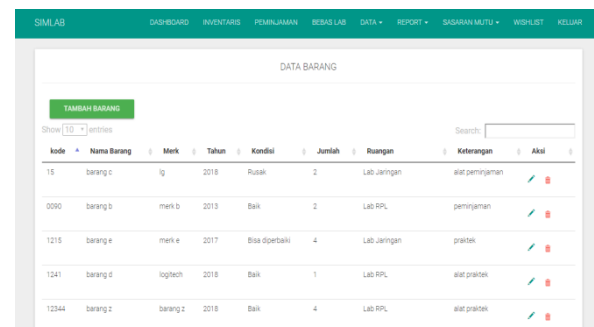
SIMLAB DASHBOARD INVENTARIS PEMINJAMAN BEBAS LAB DATA ▾ REPORT ▾ SASARAN MUTU ▾ WISHLIST KELUAR

DATA BARANG

TAMBAH BARANG

Show 10 entries

Search:

| kode | Nama Barang | Merk | Tahun | Kondisi | Jumlah | Ruangan | Keterangan | Aksi |
|---|---|---|---|---|---|---|---|---|
| 15 | barang c | lg | 2018 | Rusak | 2 | Lab Jaringan | alat peminjaman | |
| 0090 | barang b | merk b | 2013 | Baik | 2 | Lab RPL | peminjaman | |
| 1215 | barang e | merk e | 2017 | Bisa diperbaiki | 4 | Lab Jaringan | praktek | |
| 1241 | barang d | logitech | 2018 | Baik | 1 | Lab RPL | alat praktek | |
| 12344 | barang z | barang z | 2018 | Baik | 4 | Lab RPL | alat praktek | |